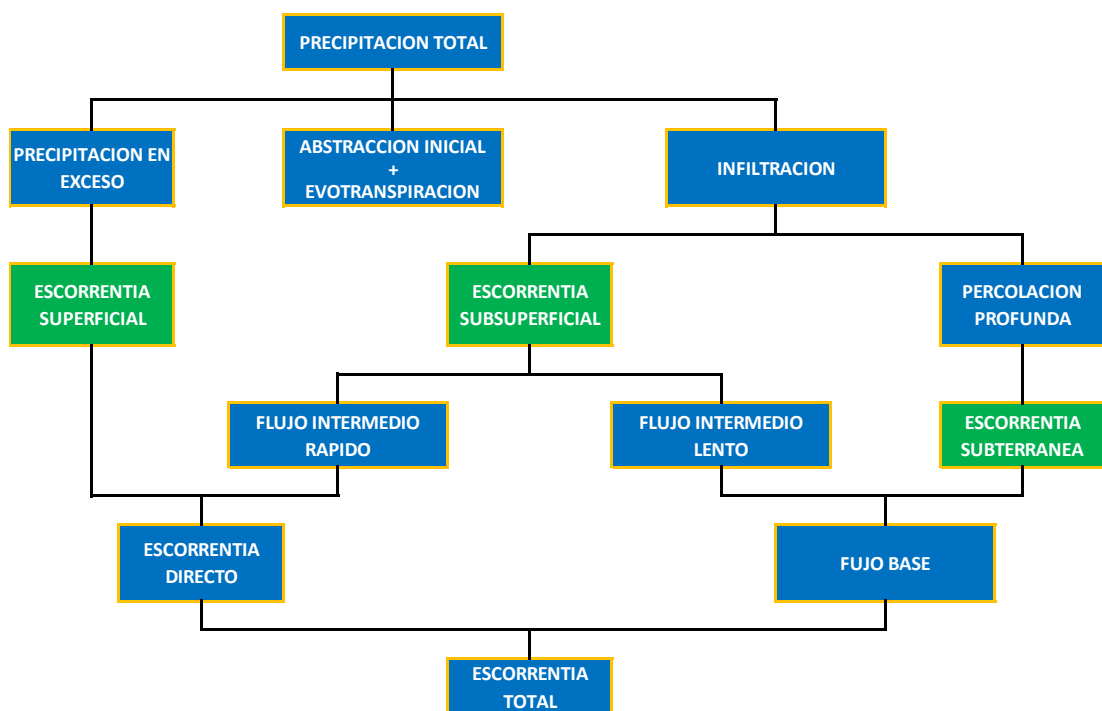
PRECIPITACION TOTAL

PRECIPITACION EN EXCESO

ABSTRACCION INICIAL + EVOTRANSPIRACION

INFILTRACION

ESCORRENTIA SUPERFICIAL

ESCORRENTIA SUBSUPERFICIAL

PERCOLACION PROFUNDA

FLUJO INTERMEDIO RAPIDO

FLUJO INTERMEDIO LENTO

ESCORRENTIA SUBTERRANEA

ESCORRENTIA DIRECTO

FUJO BASE

ESCORRENTIA TOTAL